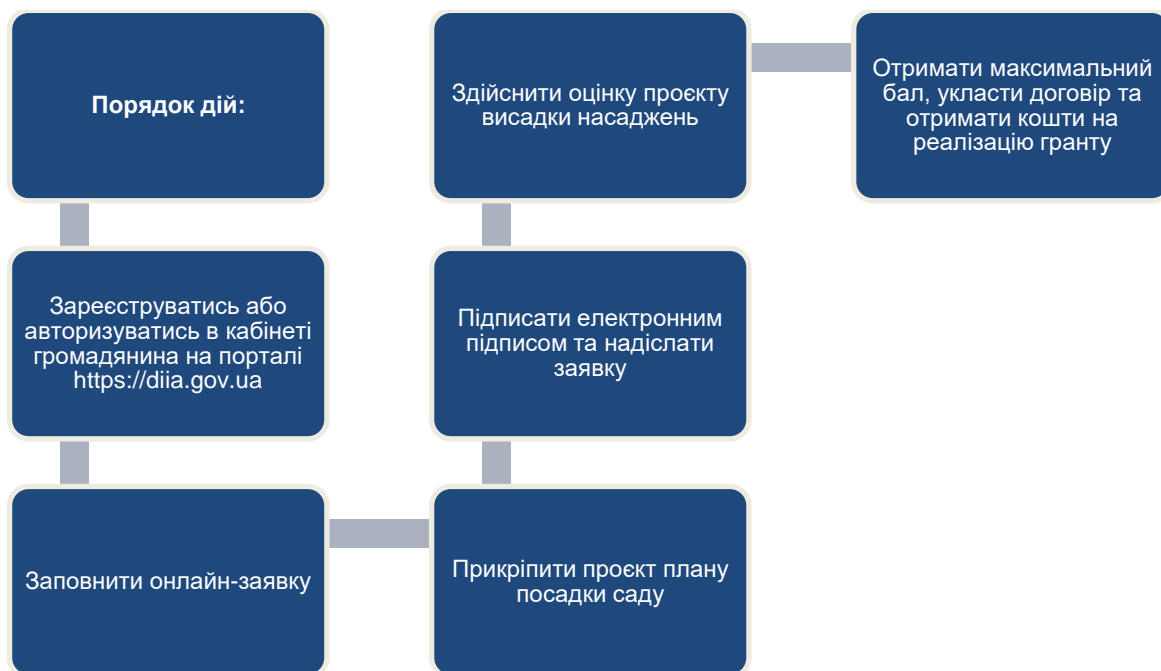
Порядок дій:

Зареєструватись або авторизуватись в кабінеті громадянина на порталі https://diia.gov.ua

Заповнити онлайн-заявку

Прикріпити проєкт плану посадки саду

Підписати електронним підписом та надіслати заявку

Здійснити оцінку проєкту висадки насаджень

Отримати максимальний бал, укласти договір та отримати кошти на реалізацію гранту